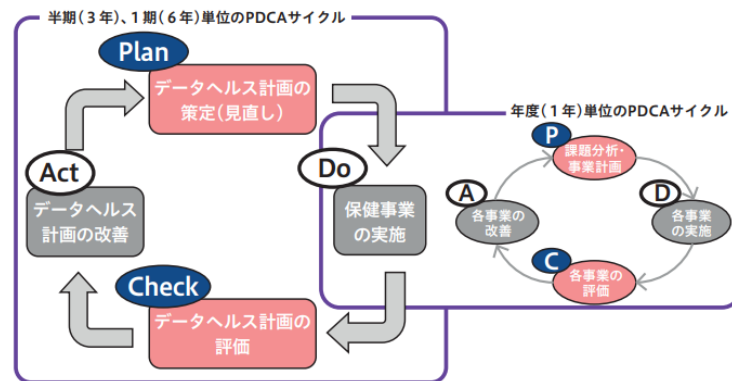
半期（３年）、１期（６年）単位のPDCAサイクル

Plan

データヘルス計画の策定（見直し）

Do

保健事業の実施

Check

データヘルス計画の評価

Act

データヘルス計画の改善

年度（１年）単位のPDCAサイクル

P

課題分析・事業計画

D

各事業の実施

C

各事業の評価

A

各事業の改善